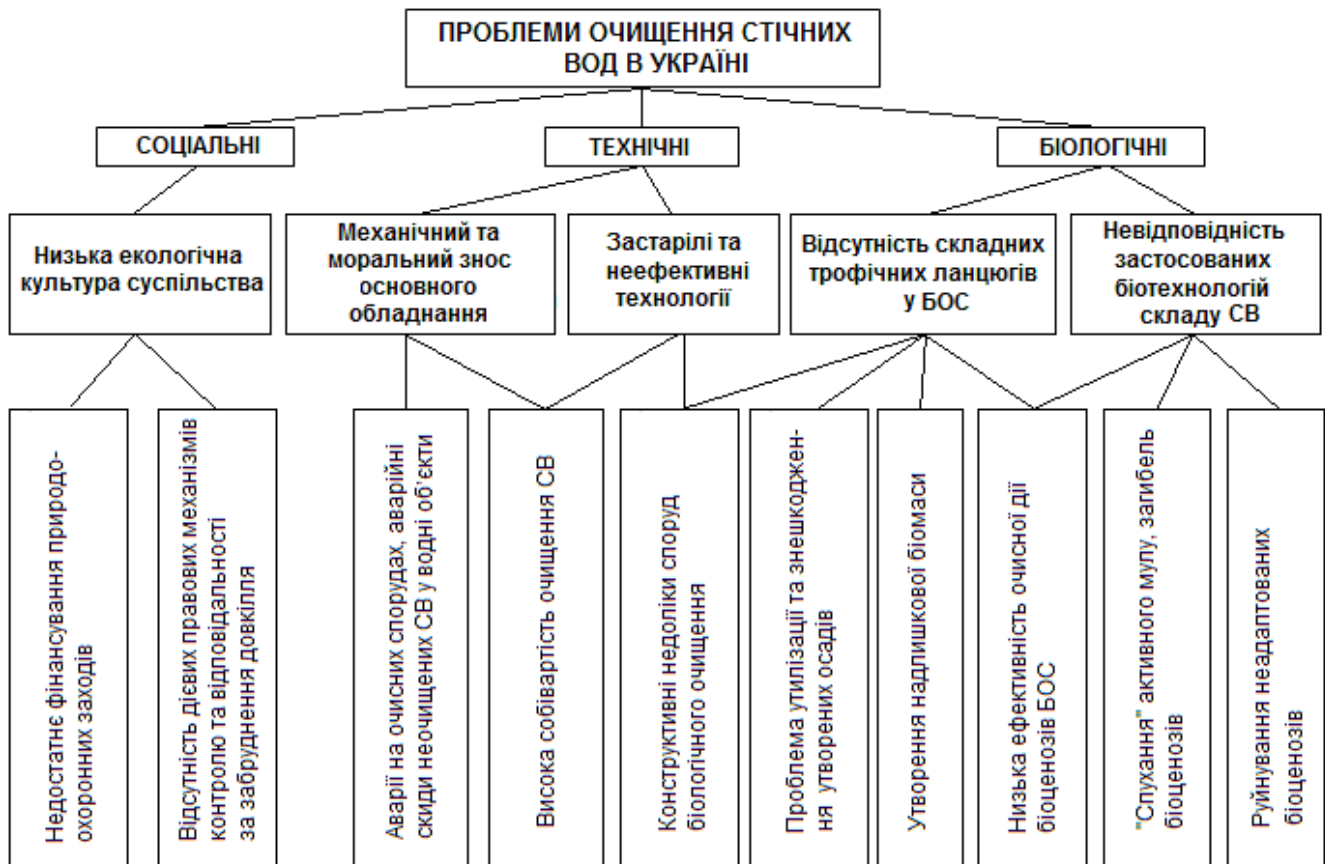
ПРОБЛЕМИ ОЧИЩЕННЯ СТІЧНИХ ВОД В УКРАЇНІ

СОЦІАЛЬНІ

ТЕХНІЧНІ

БІОЛОГІЧНІ

Низька екологічна культура суспільства

Механічний та моральний знос основного обладнання

Застарілі та неефективні технології

Відсутність складних трофічних ланцюгів у БОС

Невідповідність застосованих біотехнологій складу СВ

Недостатнє фінансування природоохоронних заходів

Відсутність дієвих правових механізмів контролю та відповідальності за забруднення довкілля

Аварії на очисних спорудах, аварійні скиди неочищених СВ у водні об'єкти

Висока собівартість очищення СВ

Конструктивні недоліки споруд біологічного очищення

Проблема утилізації та знешкодження утворених осадів

Утворення надлишкової біомаси

Низька ефективність очисної дії біоценозів БОС

"Слухання" активного мулу, загибель біоценозів

Руйнування неадаптованих біоценозів